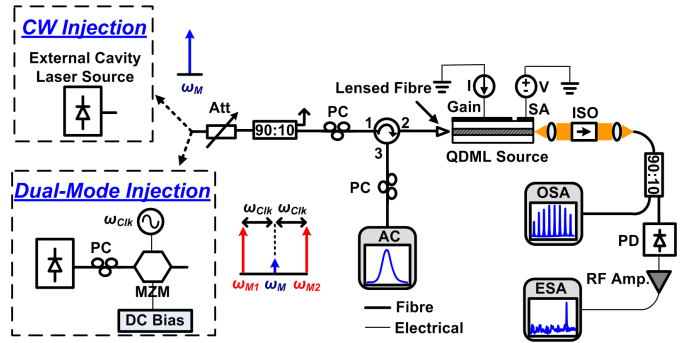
CW Injection

External Cavity Laser Source

$\omega_M$

Dual-Mode Injection

$\omega_{Clk}$

PC

MZM

DC Bias

$\omega_{Clk}$ $\omega_{Clk}$

$\omega_{M1}$ $\omega_M$ $\omega_{M2}$

Att

90:10

PC

1 2

3

PC

AC

Lensed Fibre

I

V

Gain

SA

QDML Source

ISO

90:10

OSA

PD

RF Amp.

ESA

Fibre

Electrical